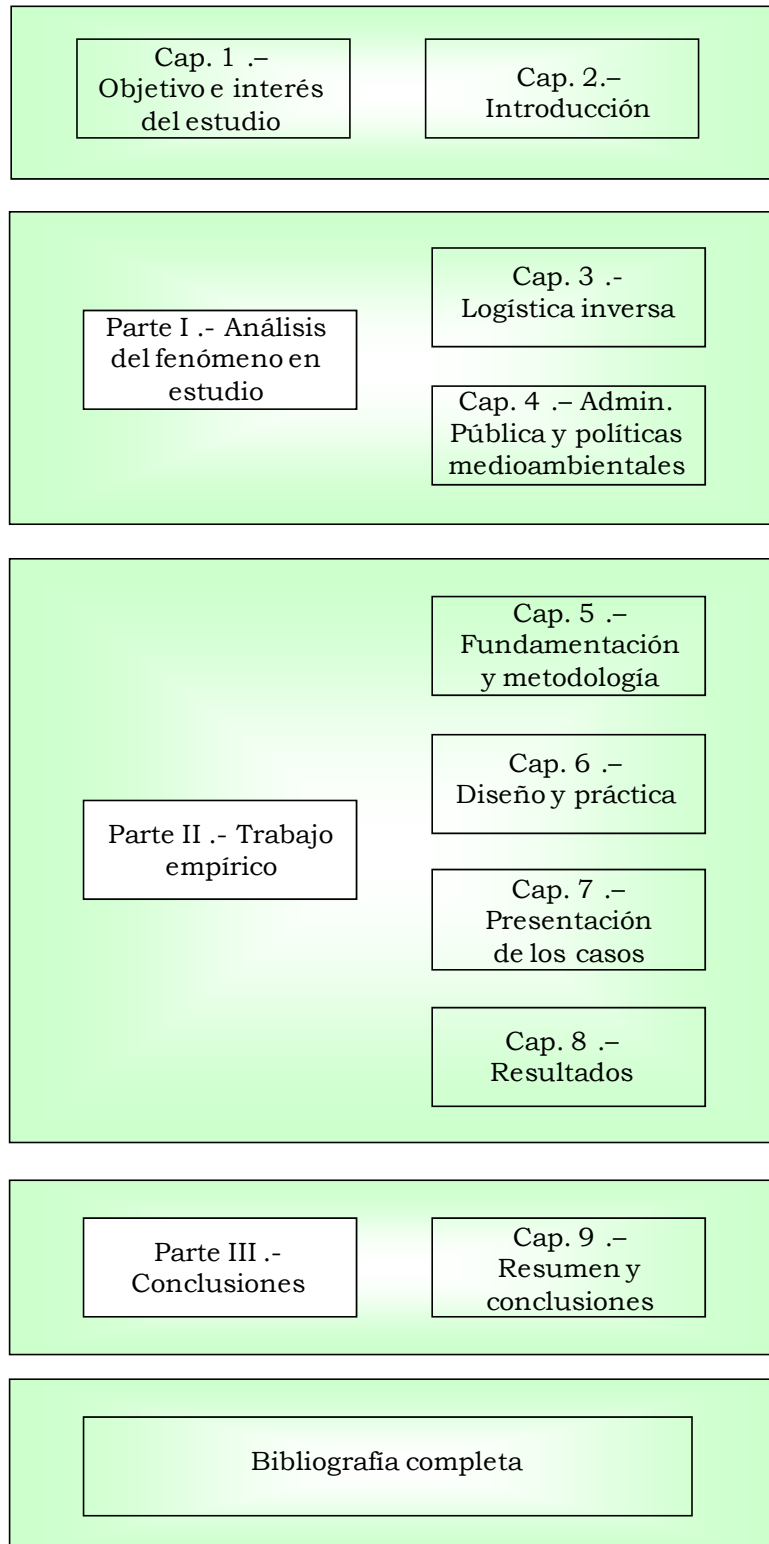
Cap. 1 .– Objetivo e interés del estudio

Cap. 2.– Introducción

Parte I .- Análisis del fenómeno en estudio

Cap. 3 .- Logística inversa

Cap. 4 .– Admin. Pública y políticas medioambientales

Parte II .- Trabajo empírico

Cap. 5 .– Fundamentación y metodología

Cap. 6 .– Diseño y práctica

Cap. 7 .– Presentación de los casos

Cap. 8 .– Resultados

Parte III .- Conclusiones

Cap. 9 .– Resumen y conclusiones

Bibliografía completa